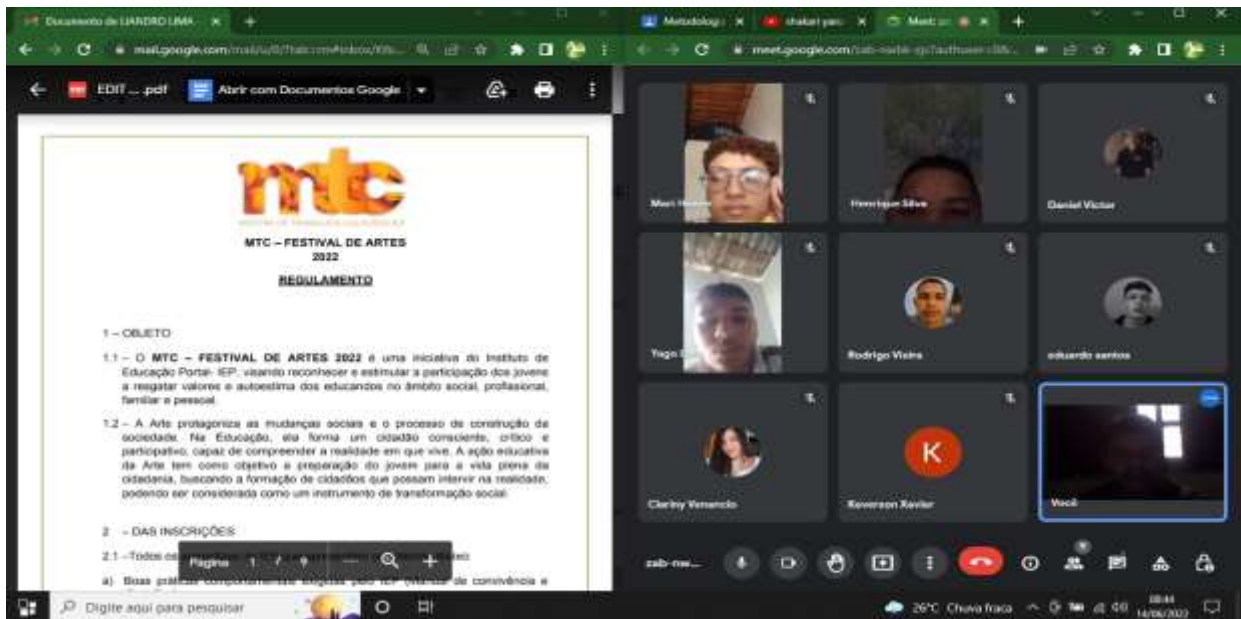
Documento de LIANDRO LIMA ×
mail.google.com/mail/u/0/?tab=rm#inbox/
EDIT....pdf
Abrir com Documentos Google

mtc

MTC – FESTIVAL DE ARTES
2022

REGULAMENTO

1 – OBJETO

1.1 – O **MTC – FESTIVAL DE ARTES 2022** é uma iniciativa do Instituto de Educação Portal- IEP, visando reconhecer e estimular a participação dos jovens a resgatar valores e autoestima dos educandos no âmbito social, profissional, familiar e pessoal.

1.2 – A Arte protagoniza as mudanças sociais e o processo de construção da sociedade. Na Educação, ela forma um cidadão consciente, crítico e participativo, capaz de compreender a realidade em que vive. A ação educativa da Arte tem como objetivo a preparação do jovem para a vida plena da cidadania, buscando a formação de cidadãos que possam intervir na realidade, podendo ser considerada como um instrumento de transformação social.

2 – DAS INSCRIÇÕES

2.1 – Todos os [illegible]

a) Boas práticas comportamentais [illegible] pelo IEP (Manual de convivência e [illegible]

Página 1 / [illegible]

Metodolog ×
shakari yaro ×
Meet ×
meet.google.com/

Maxi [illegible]
Henrique Silva
Daniel Victor
Yago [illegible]
Rodrigo Vieira
eduardo santos
Clarissy Venancio
K
Keverson Xavier
Você

zab-nw...

Digite aqui para pesquisar
26°C Chuva fraca
08:44
14/06/2022